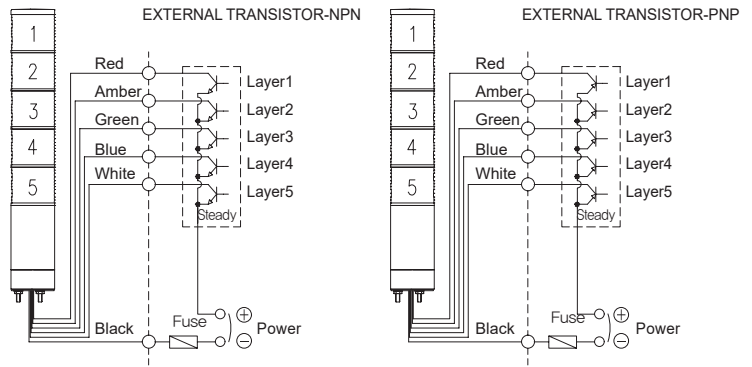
EXTERNAL TRANSISTOR-NPN

1
2
3
4
5

Red
Amber
Green
Blue
White

Layer1
Layer2
Layer3
Layer4
Layer5
Steady

Black
Fuse
⊕
⊖
Power

EXTERNAL TRANSISTOR-PNP

1
2
3
4
5

Red
Amber
Green
Blue
White

Layer1
Layer2
Layer3
Layer4
Layer5
Steady

Black
Fuse
⊕
⊖
Power